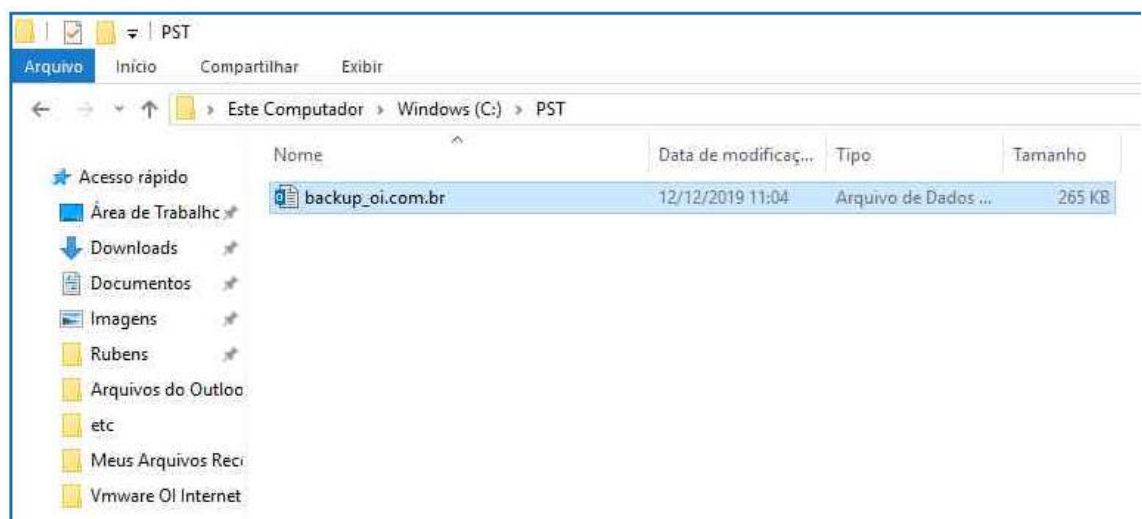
PST

Arquivo Início Compartilhar Exibir

Este Computador › Windows (C:) › PST

| Nome | Data de modificaç... | Tipo | Tamanho |
|---|---|---|---|
| backup_oi.com.br | 12/12/2019 11:04 | Arquivo de Dados ... | 265 KB |

Acesso rápido
Área de Trabalhc
Downloads
Documentos
Imagens
Rubens
Arquivos do Outloo
etc
Meus Arquivos Rec
Vmware OI Internet